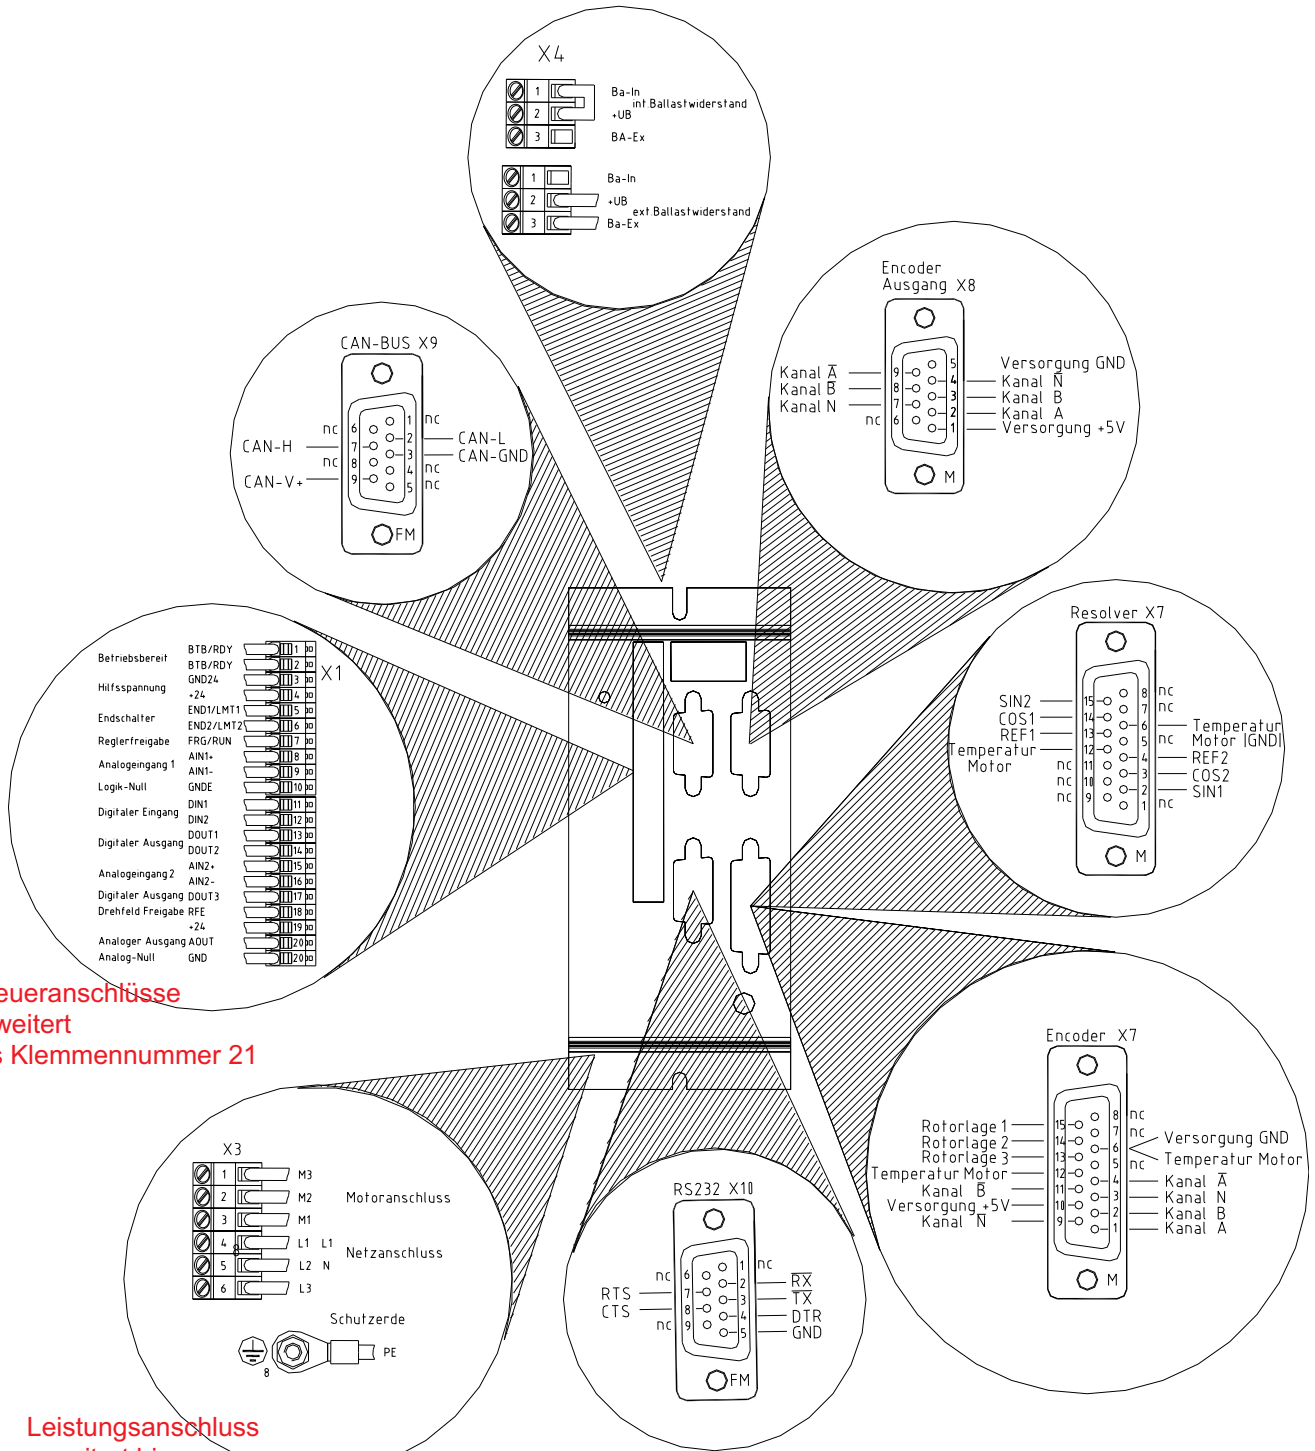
X4
1
2
3
Ba-In
+UB
int Ballastwiderstand
BA-Ex
1
2
3
Ba-In
+UB
ext Ballastwiderstand
Ba-Ex

Encoder Ausgang X8
Kanal $\bar{A}$
Kanal $\bar{B}$
Kanal N
nc
9
8
7
6
5
4
3
2
1
Versorgung GND
Kanal $\bar{N}$
Kanal B
Kanal A
Versorgung +5V
M

CAN-BUS X9
nc
CAN-H
nc
CAN-V+
6
7
8
9
1
2
3
4
5
nc
CAN-L
CAN-GND
nc
nc
FM

X1
Betriebsbereit
Hilfsspannung
Endschalter
Reglerfreigabe
Analogeingang 1
Logik-Null
Digitaler Eingang
Digitaler Ausgang
Analogeingang 2
Digitaler Ausgang
Drehfeld Freigabe
Analoger Ausgang
Analog-Null
BTB/RDY
BTB/RDY
GND24
+24
END1/LMT1
END2/LMT2
FRG/RUN
AIN1+
AIN1-
GNDE
DIN1
DIN2
DOUT1
DOUT2
AIN2+
AIN2-
DOUT3
RFE
+24
AOUT
GND
1
2
3
4
5
6
7
8
9
10
11
12
13
14
15
16
17
18
19
20
20
euueranschlüsse
weitert
s Klemmennummer 21

Resolver X7
SIN2
COS1
REF1
Temperatur Motor
nc
nc
nc
15
14
13
12
11
10
9
8
7
6
5
4
3
2
1
nc
nc
Temperatur Motor (GND)
nc
REF2
COS2
SIN1
nc
M

Encoder X7
Rotorlage 1
Rotorlage 2
Rotorlage 3
Temperatur Motor
Kanal $\bar{B}$
Versorgung +5V
Kanal $\bar{N}$
15
14
13
12
11
10
9
8
7
6
5
4
3
2
1
nc
nc
nc
Versorgung GND
Temperatur Motor
Kanal $\bar{A}$
Kanal N
Kanal B
Kanal A
M

X3
1
2
3
4
5
6
M3
M2
M1
L1
L2
L3
L1
N
Motoranschluss
Netzanschluss
Schutzerde
PE
8
8

RS232 X10
nc
RTS
CTS
nc
6
7
8
9
1
2
3
4
5
nc
$\overline{RX}$
$\overline{TX}$
DTR
GND
FM

Leistungsanschluss
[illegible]